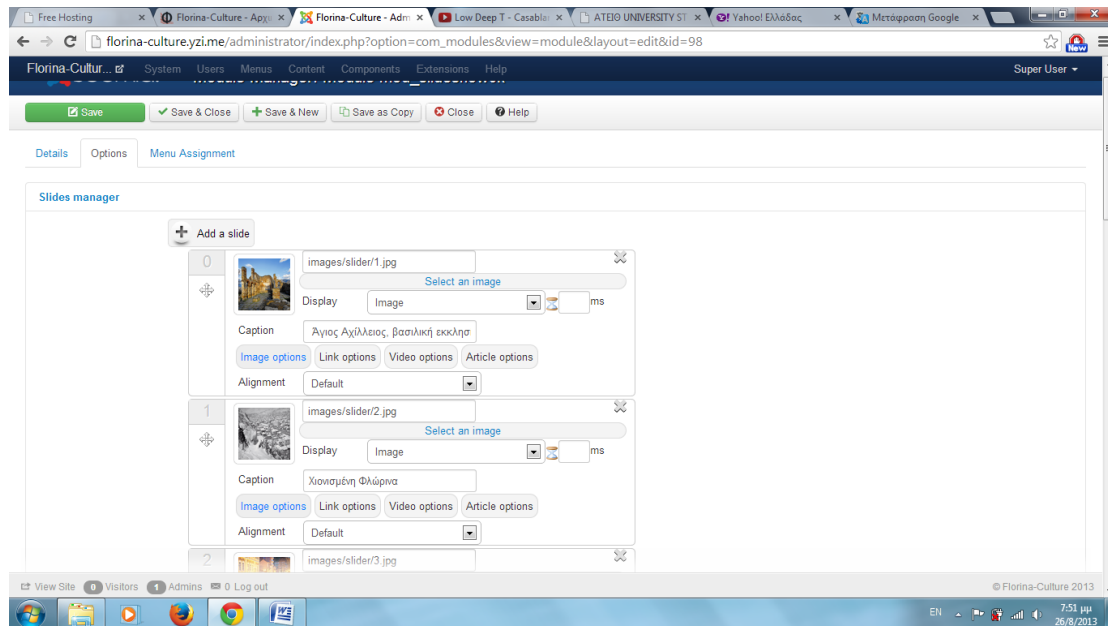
Free Hosting ×
Florina-Culture - Αρχ ×
Florina-Culture - Adm ×
Low Deep T - Casabla ×
ATEIΘ UNIVERSITY ST ×
Yahoo! Ελλάδας ×
Μετάφραση Google ×

florina-culture.yzi.me/administrator/index.php?option=com_modules&view=module&layout=edit&id=98

Florina-Cultur... System Users Menus Content Components Extensions Help Super User

Save Save & Close Save & New Save as Copy Close Help

Details Options Menu Assignment

Slides manager

Add a slide

0
images/slider/1.jpg
Select an image
Display Image ms
Caption Άγιος Αχίλλειος, βασιλική εκκλησ
Image options Link options Video options Article options
Alignment Default

1
images/slider/2.jpg
Select an image
Display Image ms
Caption Χιονισμένη Φλώρινα
Image options Link options Video options Article options
Alignment Default

2
images/slider/3.jpg

View Site 0 Visitors 1 Admins 0 Log out © Florina-Culture 2013

EN 7:51 μμ 26/8/2013